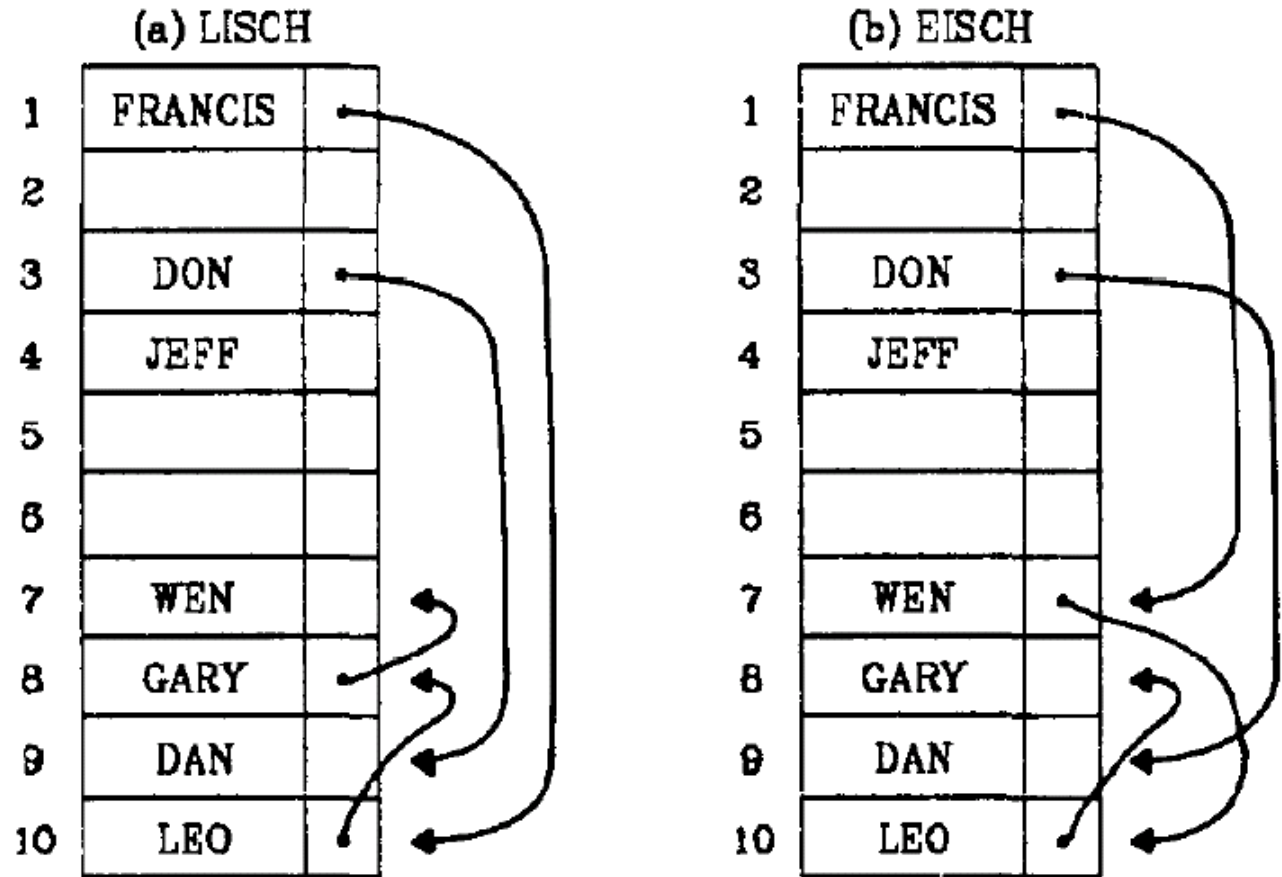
(a) LISCH

| | |
|---|---|
| 1 | FRANCIS |
| 2 | |
| 3 | DON |
| 4 | JEFF |
| 5 | |
| 6 | |
| 7 | WEN |
| 8 | GARY |
| 9 | DAN |
| 10 | LEO |

(b) EISCH

| | |
|---|---|
| 1 | FRANCIS |
| 2 | |
| 3 | DON |
| 4 | JEFF |
| 5 | |
| 6 | |
| 7 | WEN |
| 8 | GARY |
| 9 | DAN |
| 10 | LEO |